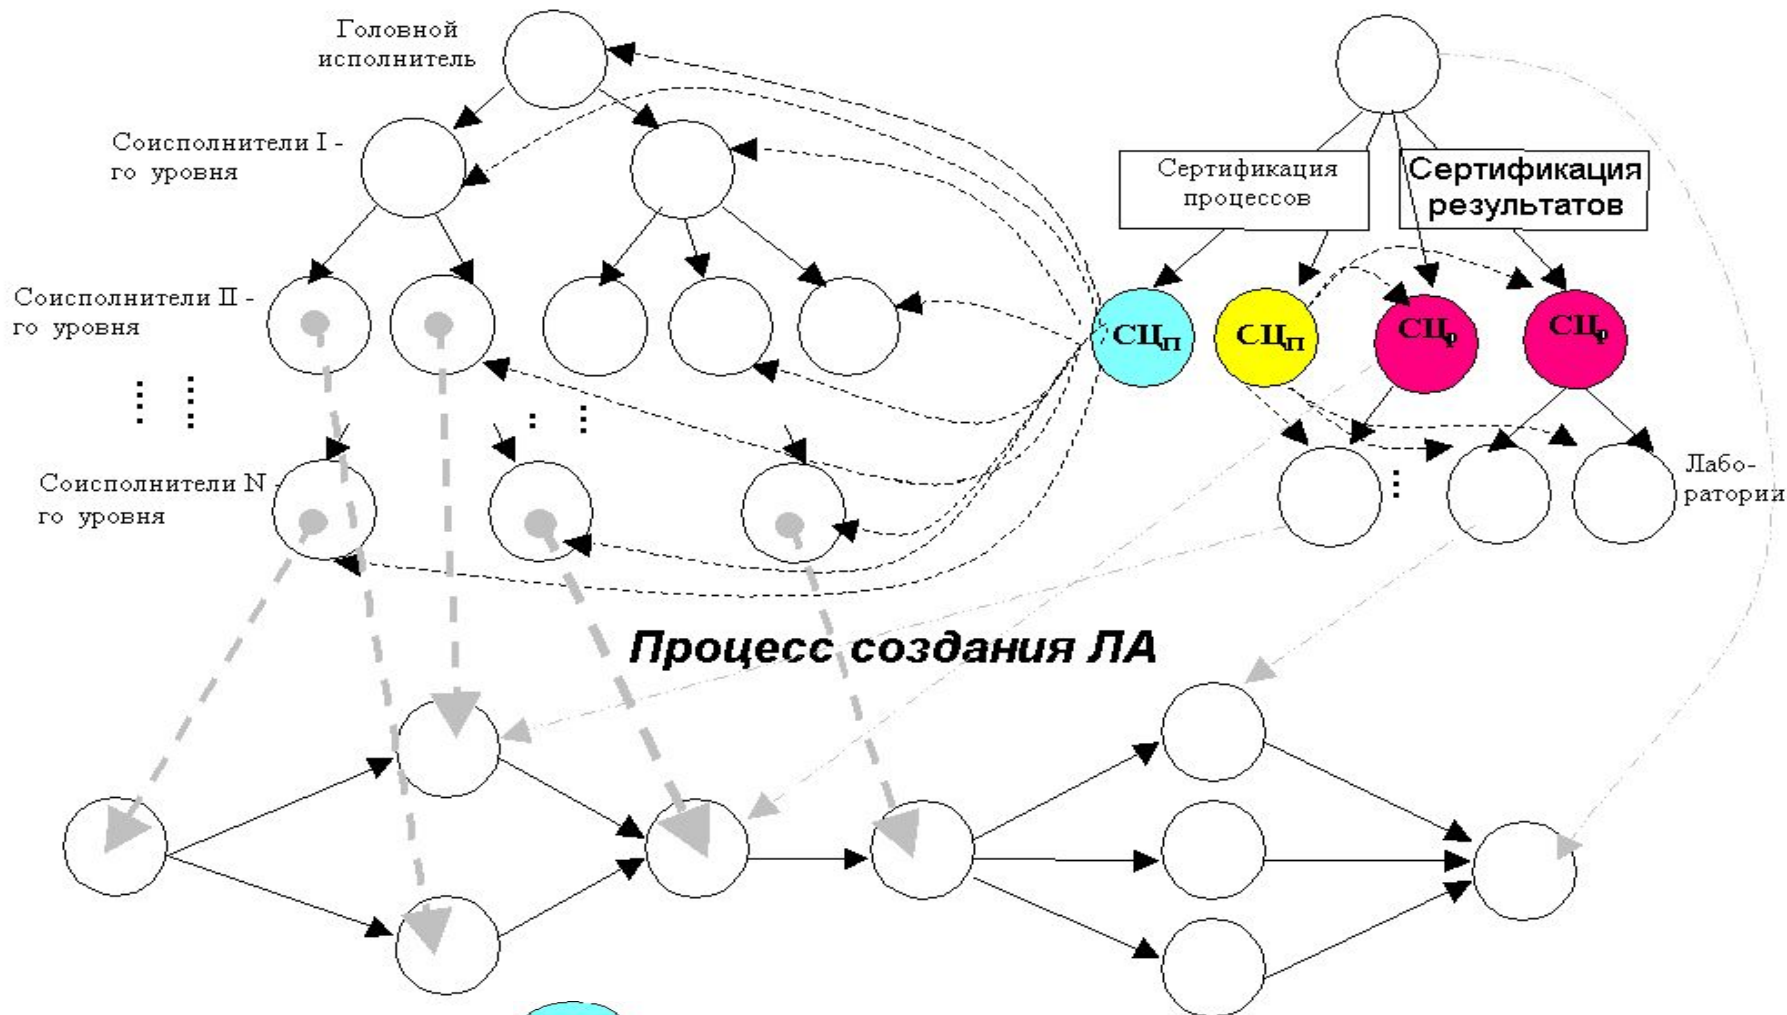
Головной исполнитель

Соисполнители I - го уровня

Соисполнители II - го уровня

Соисполнители N - го уровня

Сертификация процессов

Сертификация результатов

$СЦ_п$

$СЦ_п$

$СЦ_р$

$СЦ_р$

Лаборатории

Процесс создания ЛА